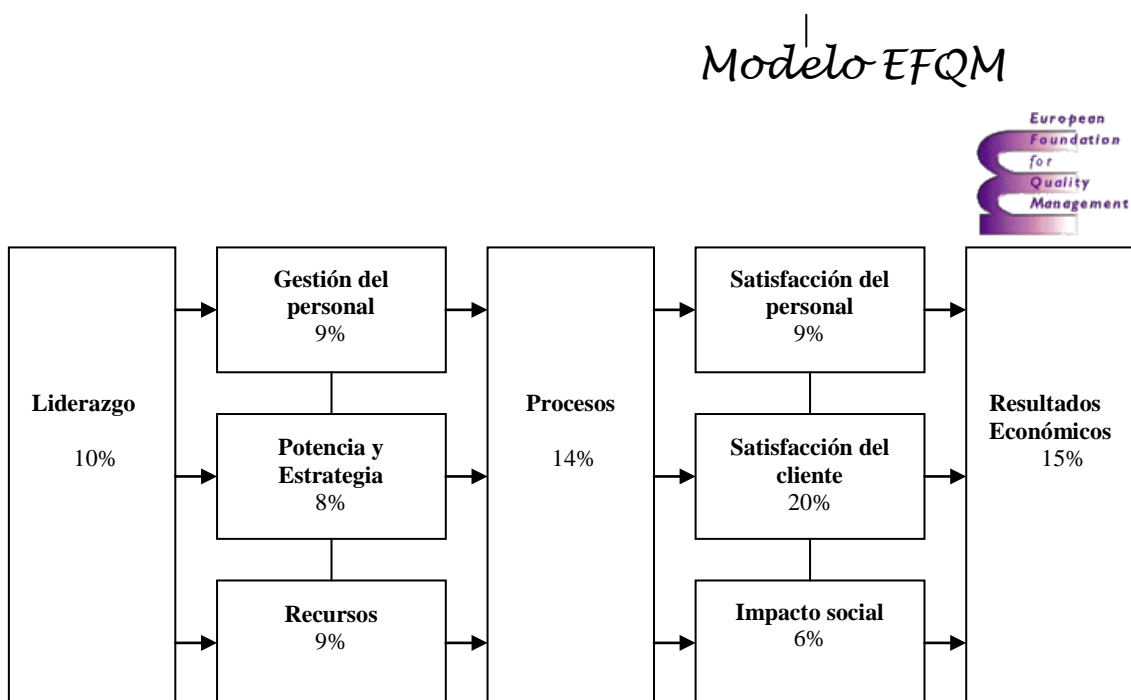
Modelo EFQM

European Foundation for Quality Management

Liderazgo
10%

Gestión del personal
9%

Potencia y Estrategia
8%

Recursos
9%

Procesos
14%

Satisfacción del personal
9%

Satisfacción del cliente
20%

Impacto social
6%

Resultados Económicos
15%